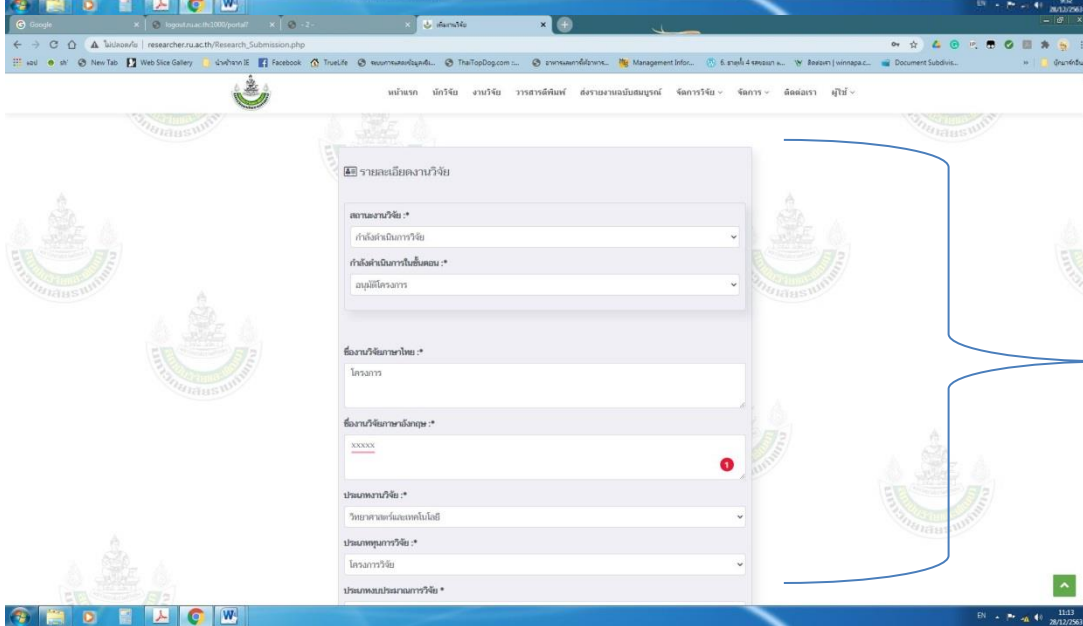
Google
researcher.ru.ac.th/Research_Submission.php

New Tab Web Slice Gallery Facebook TrueLife ThaiTopDog.com Management Infor... Document Subdivis...

หน้าแรก นักวิจัย งานวิจัย วารสารตีพิมพ์ ส่งรายงานฉบับสมบูรณ์ จัดการวิจัย จัดการ ติดต่อเรา ผู้ใช้

รายละเอียดงานวิจัย

สถานะงานวิจัย :*
กำลังดำเนินการวิจัย

กำลังดำเนินการในขั้นตอน :*
อนุมัติโครงการ

ชื่องานวิจัยภาษาไทย :*
โครงการ

ชื่องานวิจัยภาษาอังกฤษ :*
xxxxx

ประเภทงานวิจัย :*
วิทยาศาสตร์และเทคโนโลยี

ประเภททุนการวิจัย :*
โครงการวิจัย

ประเภทงบประมาณการวิจัย *

EN 11:13 28/12/2563